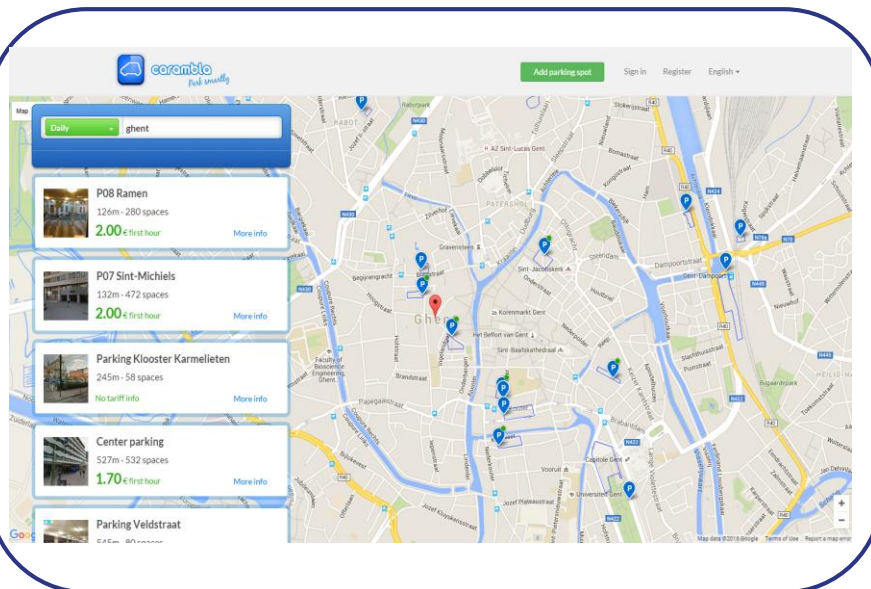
carambla
Park smartly

Add parking spot
Sign in
Register
English

Map

Daily
ghent

P08 Ramen
126m - 280 spaces
2.00 € first hour
More info

P07 Sint-Michiels
132m - 472 spaces
2.00 € first hour
More info

Parking Klooster Karmelieten
245m - 58 spaces
No tariff info
More info

Center parking
527m - 532 spaces
1.70 € first hour
More info

Parking Veldstraat
545m - 80 spaces

AZ Sint-Lucas Gent
PATERSHOL
Gravensteen
Sint-Jacobskerk
Korenmarkt Gent
Het Belfort van Gent
Sint-Baafskathedraal
Gent-Dampoort
Dampoortstraat
Faculty of Bioscience Engineering, Ghent
Brandstraat
Vooruit
Capitole Gent
Universiteit Gent
Bijgaardepark
Ghent
Sleidinge
Hoogstraat
Holstraat
Rabotpark
RABOT
Veldstraat
Nederkouter
Kortrijksesteenweg
Keizerpark
Sint-Pietersnieuwstraat
Kasteellaan
Stropkaai
Papegaaistraat
Visserij
Sint-Lievenslaan
Ottergemsesteenweg
Frère-Orbanlaan
Coupure Links
Bijlokekaai
Rozemarijnstraat
Ajuinlei
Muinkkaai
Tweebruggenstraat
Lange Violettestraat
Nieuwewandeling
Zilverhof
Begijnengracht
N430
N424
N70
N445
N422
N414
R40
N43
HEILIG HART

Map data ©2016 Google   Terms of Use   Report a map error
Google
+
−